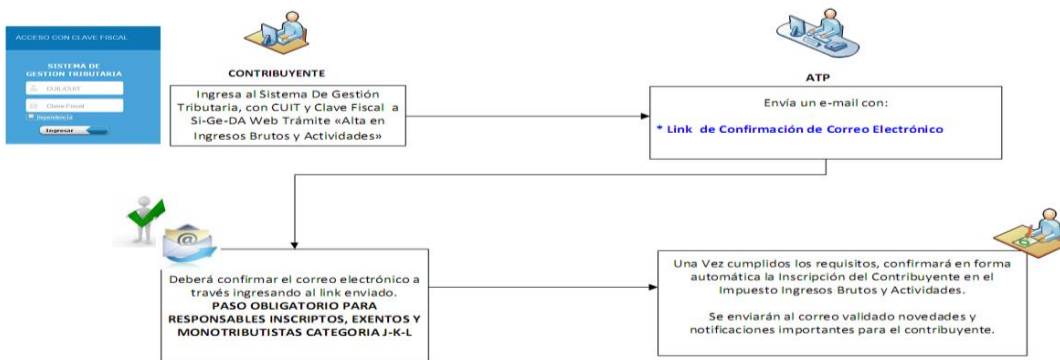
ACCESO CON CLAVE FISCAL

SISTEMA DE GESTION TRIBUTARIA

CUIL/CUIT

Clave Fiscal

Dependencia

Ingresar

CONTRIBUYENTE

Ingresa al Sistema De Gestión Tributaria, con CUIT y Clave Fiscal a Si-Ge-DA Web Trámite «Alta en Ingresos Brutos y Actividades»

ATP

Envía un e-mail con:

* Link de Confirmación de Correo Electrónico

Deberá confirmar el correo electrónico a través ingresando al link enviado.
PASO OBLIGATORIO PARA RESPONSABLES INSCRIPTOS, EXENTOS Y MONOTRIBUTISTAS CATEGORIA J-K-L

Una Vez cumplidos los requisitos, confirmará en forma automática la Inscripción del Contribuyente en el Impuesto Ingresos Brutos y Actividades.

Se enviarán al correo validado novedades y notificaciones importantes para el contribuyente.